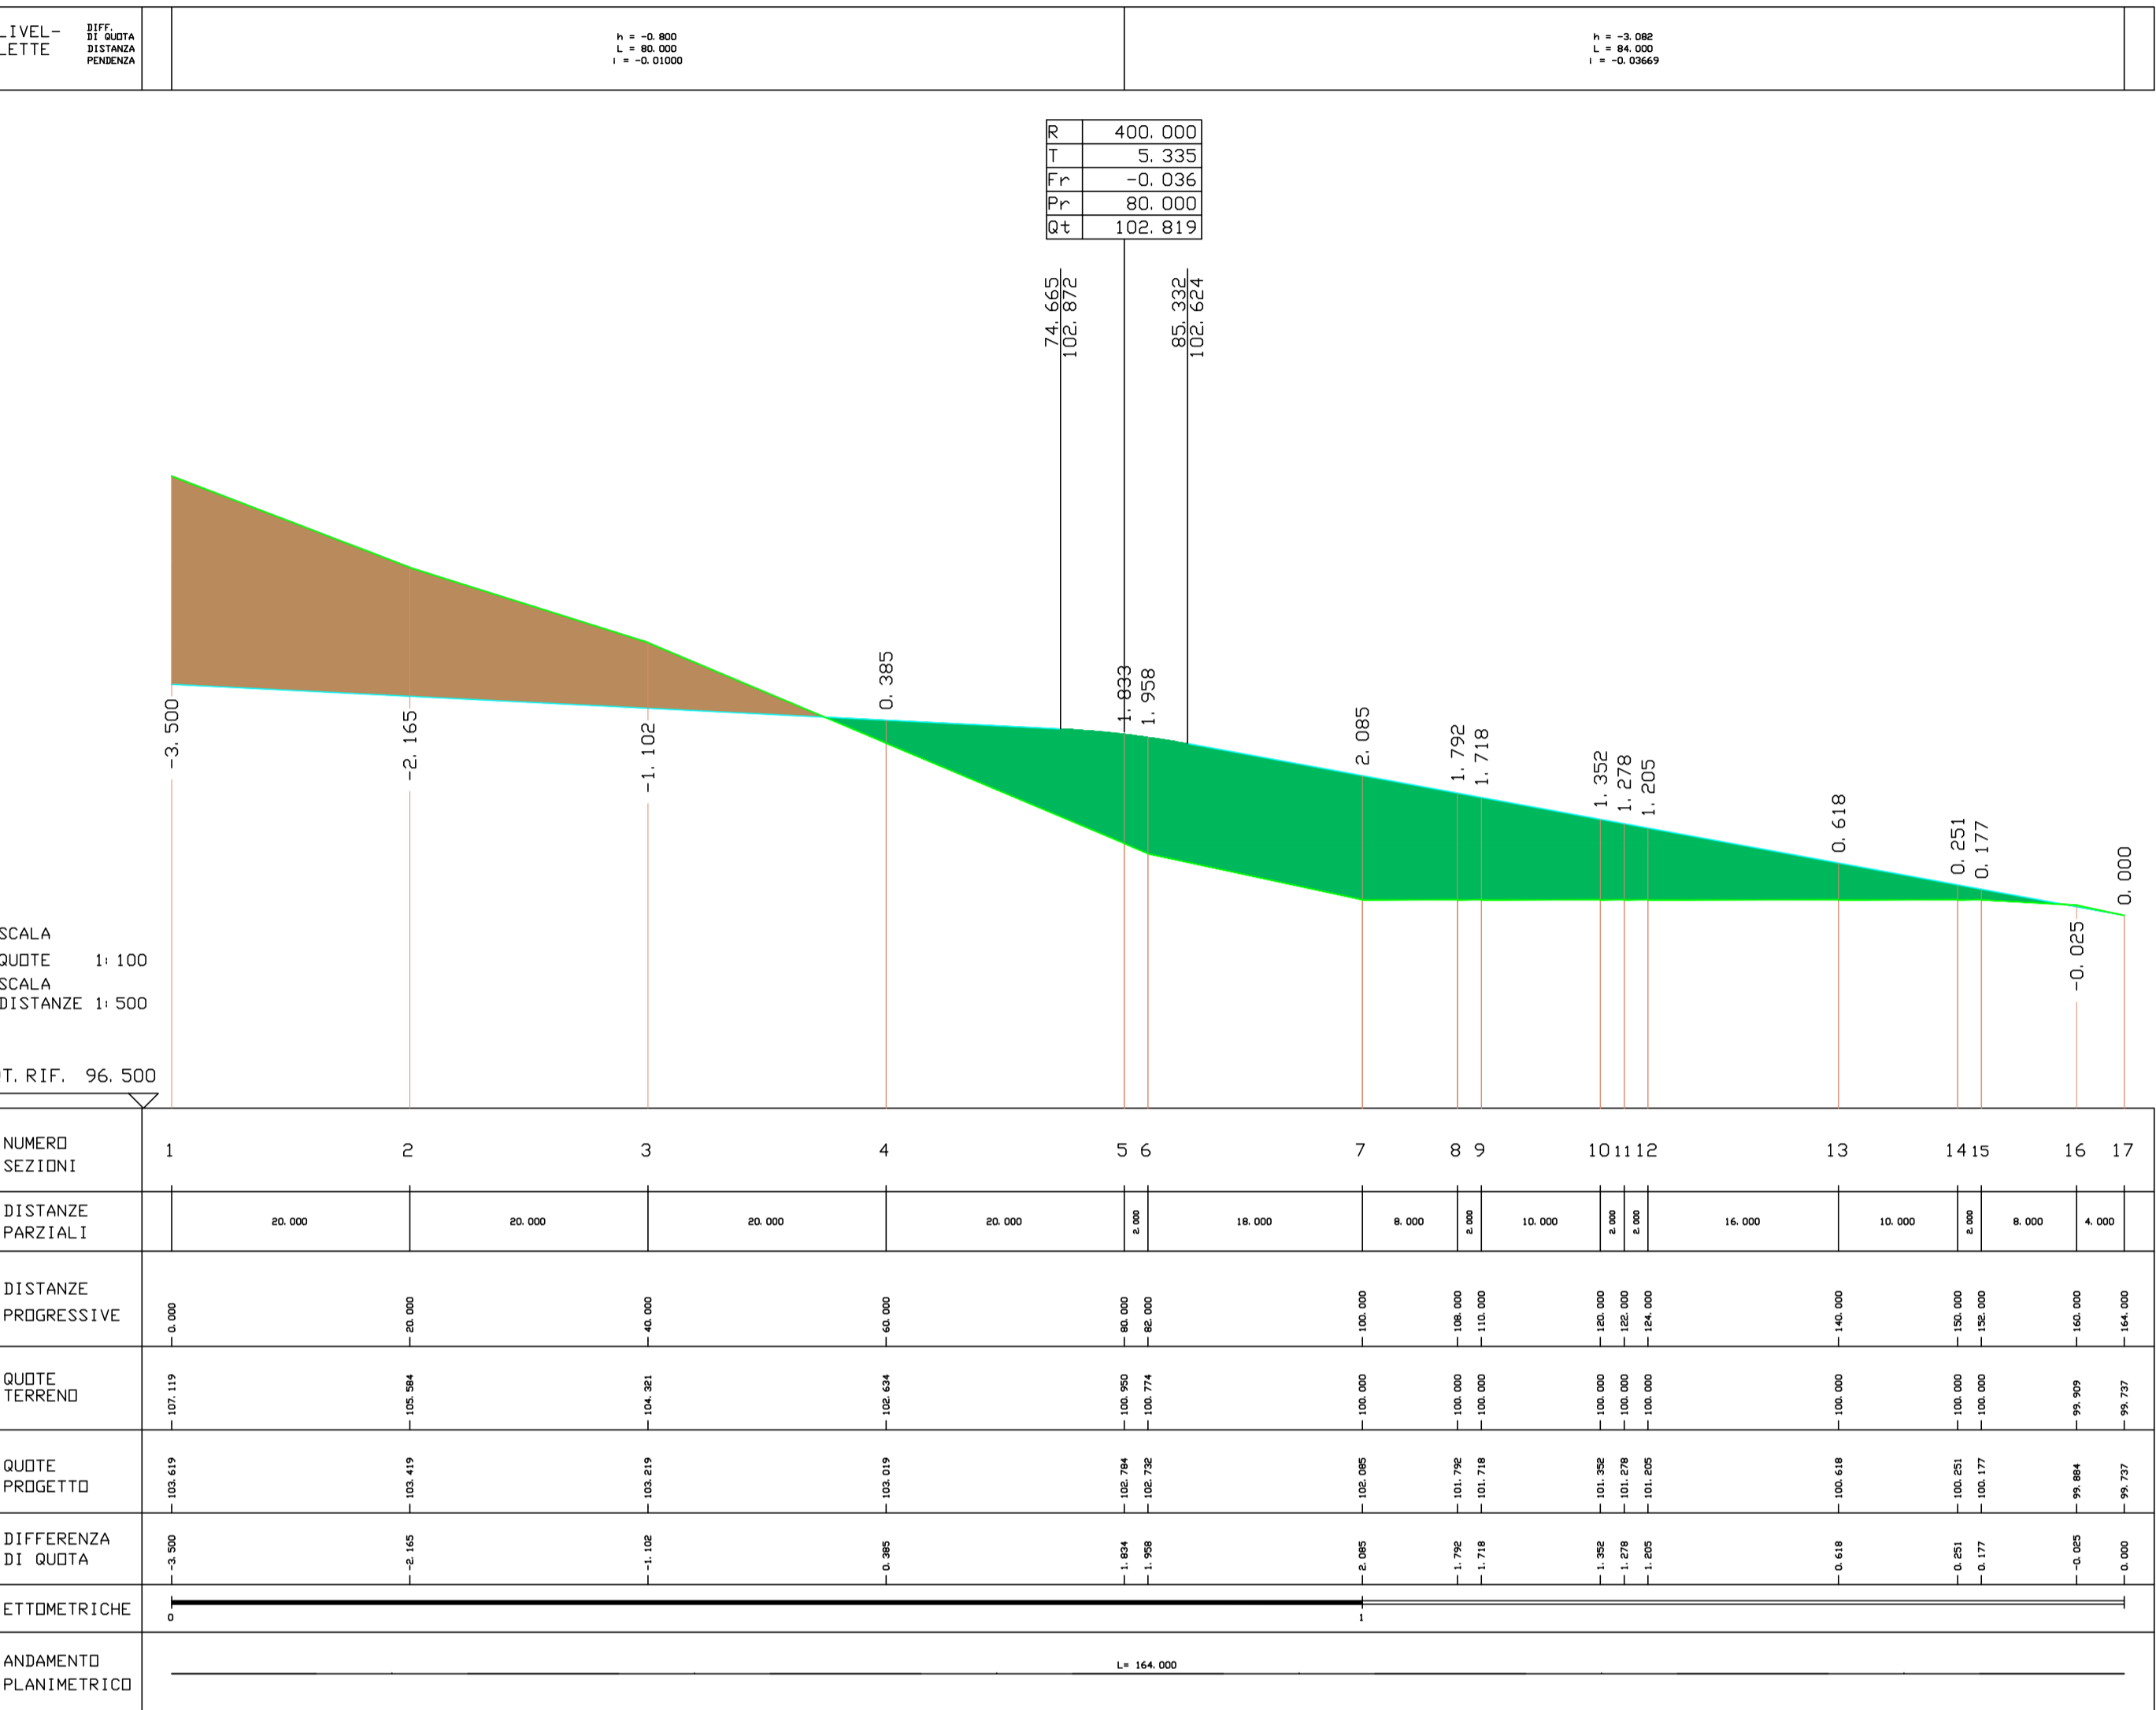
LIVEL-LETTE DIFF. DI QUOTA DISTANZA PENDENZA

h = -0.800
L = 80.000
i = -0.01000

h = -3.082
L = 84.000
i = -0.03669

| R | 400.000 |
|---|---|
| T | 5.335 |
| Fr | -0.036 |
| Pr | 80.000 |
| Qt | 102.819 |

74.665
102.872

85.332
102.624

-3.500
-2.165
-1.102
0.385
1.833
1.958
2.085
1.792
1.718
1.352
1.278
1.205
0.618
0.251
0.177
-0.025
0.000

SCALA QUOTE 1:100
SCALA DISTANZE 1:500

T. RIF. 96.500

| NUMERO SEZIONI | 1 | 2 | 3 | 4 | 5 | 6 | 7 | 8 | 9 | 10 | 11 | 12 | 13 | 14 | 15 | 16 | 17 |
|---|---|---|---|---|---|---|---|---|---|---|---|---|---|---|---|---|---|
| DISTANZE PARZIALI | 20.000 | 20.000 | 20.000 | 20.000 | 2.000 | 18.000 | 8.000 | 2.000 | 10.000 | 2.000 | 2.000 | 16.000 | 10.000 | 2.000 | 8.000 | 4.000 | |
| DISTANZE PROGRESSIVE | 0.000 | 20.000 | 40.000 | 60.000 | 80.000 | 82.000 | 100.000 | 108.000 | 110.000 | 120.000 | 122.000 | 124.000 | 140.000 | 150.000 | 152.000 | 160.000 | 164.000 |
| QUOTE TERRENO | 107.119 | 105.584 | 104.321 | 102.634 | 100.950 | 100.774 | 100.000 | 100.000 | 100.000 | 100.000 | 100.000 | 100.000 | 100.000 | 100.000 | 100.000 | 99.909 | 99.737 |
| QUOTE PROGETTO | 103.619 | 103.419 | 103.219 | 103.019 | 102.784 | 102.732 | 102.085 | 101.792 | 101.718 | 101.352 | 101.278 | 101.205 | 100.618 | 100.251 | 100.177 | 99.884 | 99.737 |
| DIFFERENZA DI QUOTA | -3.500 | -2.165 | -1.102 | 0.385 | 1.834 | 1.958 | 2.085 | 1.792 | 1.718 | 1.352 | 1.278 | 1.205 | 0.618 | 0.251 | 0.177 | -0.025 | 0.000 |

ETTOMETRICHE 0 1

ANDAMENTO PLANIMETRICO L= 164.000